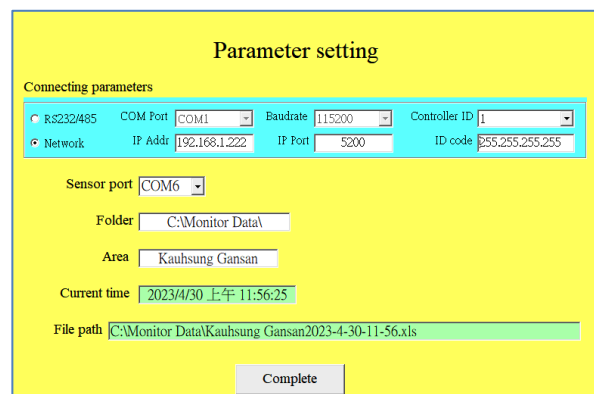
Parameter setting

Connecting parameters

RS232/485 COM Port COM1 Baudrate 115200 Controller ID 1

Network IP Addr 192.168.1.222 IP Port 5200 ID code 255.255.255.255

Sensor port COM6

Folder C:\Monitor Data\

Area Kauhsung Gansan

Current time 2023/4/30 上午 11:56:25

File path C:\Monitor Data\Kauhsung Gansan2023-4-30-11-56.xls

Complete